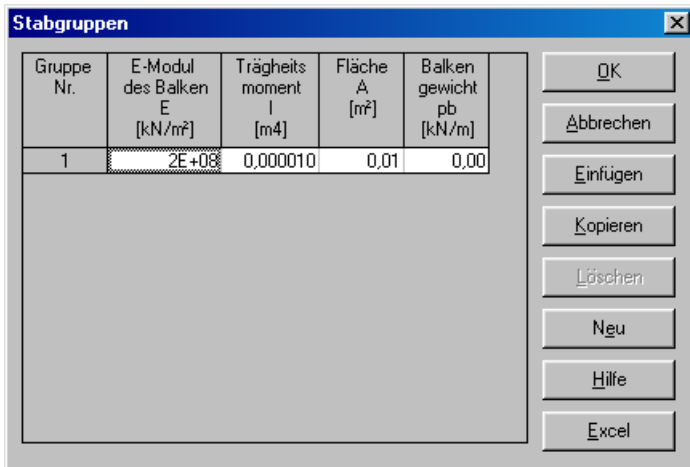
Stabgruppen

| Gruppe Nr. | E-Modul des Balken E [kN/m²] | Trägheits moment I [m4] | Fläche A [m²] | Balken gewicht pb [kN/m] |
|---|---|---|---|---|
| 1 | 2E+08 | 0,000010 | 0,01 | 0,00 |

OK
Abbrechen
Einfügen
Kopieren
Löschen
Neu
Hilfe
Excel